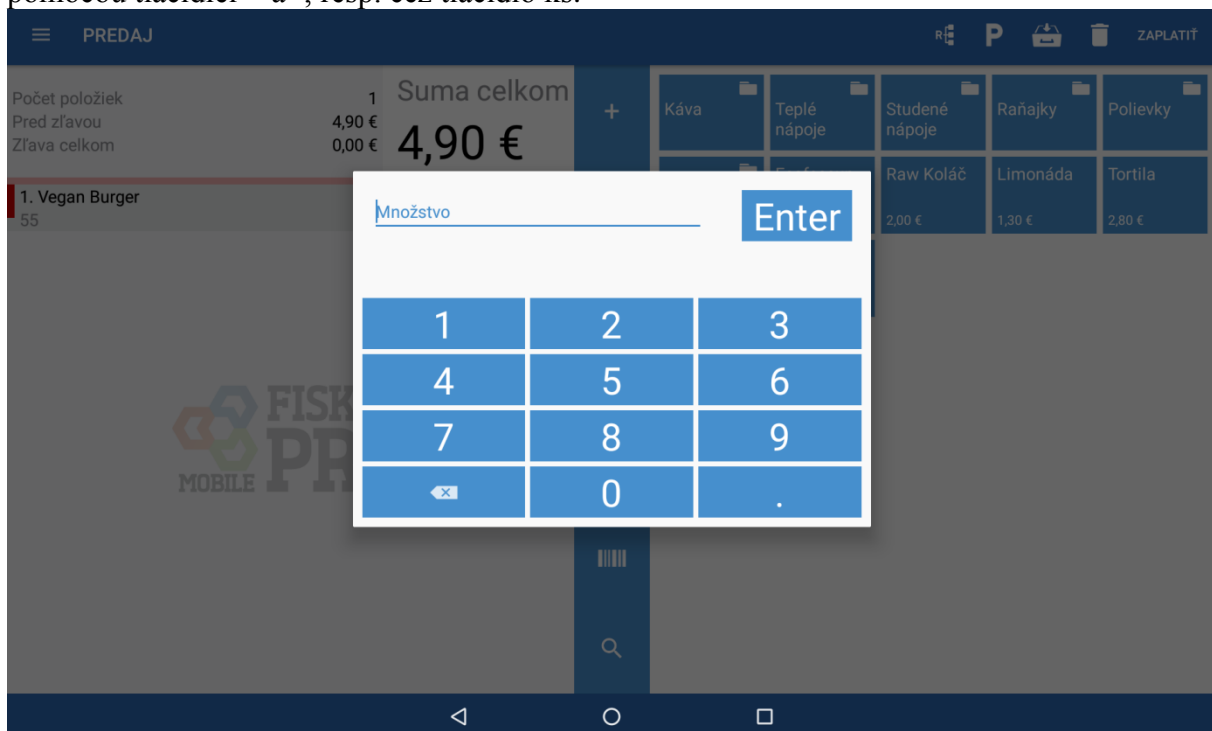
pomocou tlačidiel "+" a "-", resp. cez tlačidlo ks.

PREDAJ

R P ZAPLATIŤ

Počet položiek 1
Pred zľavou 4,90 €
Zľava celkom 0,00 €

Suma celkom
4,90 €

1. Vegan Burger
55

+

Káva
Teplé nápoje
Studené nápoje
Raňajky
Polievky

Raw Koláč 2,00 €
Limonáda 1,30 €
Tortila 2,80 €

Množstvo
Enter

| 1 | 2 | 3 |
|---|---|---|
| 4 | 5 | 6 |
| 7 | 8 | 9 |
| | 0 | . |

FISK
MOBILE PR